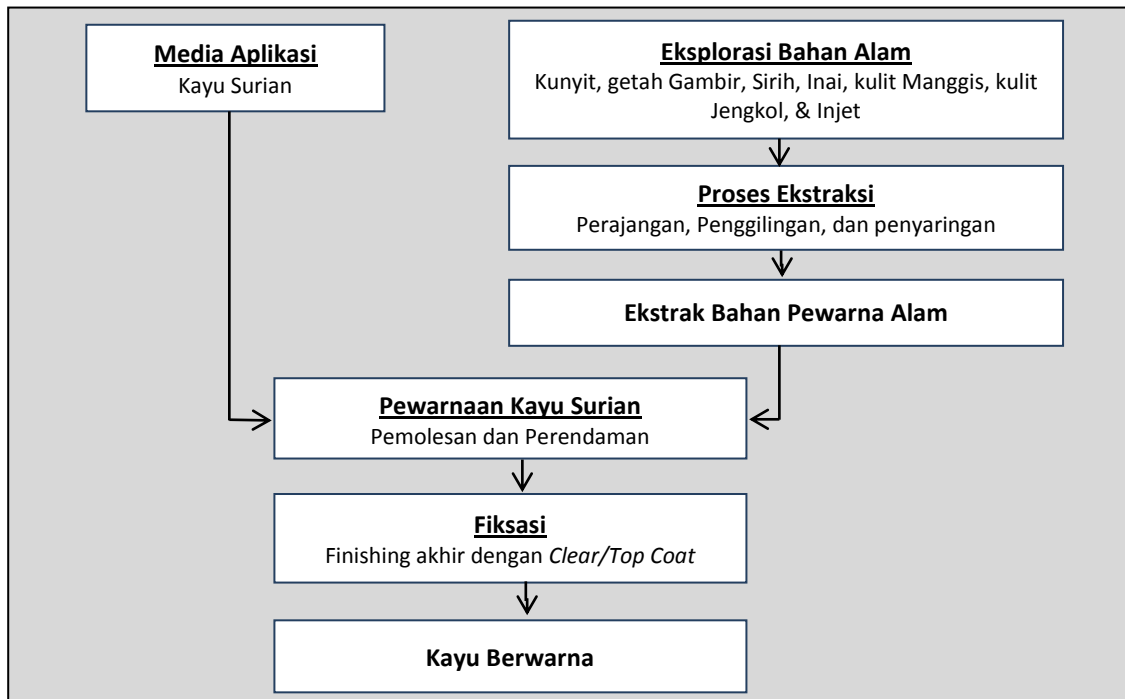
Media Aplikasi
Kayu Surian

Eksplorasi Bahan Alam
Kunyit, getah Gambir, Sirih, Inai, kulit Manggis, kulit Jengkol, & Injet

Proses Ekstraksi
Perajangan, Penggilingan, dan penyaringan

Ekstrak Bahan Pewarna Alam

Pewarnaan Kayu Surian
Pemolesan dan Perendaman

Fiksasi
Finishing akhir dengan Clear/Top Coat

Kayu Berwarna